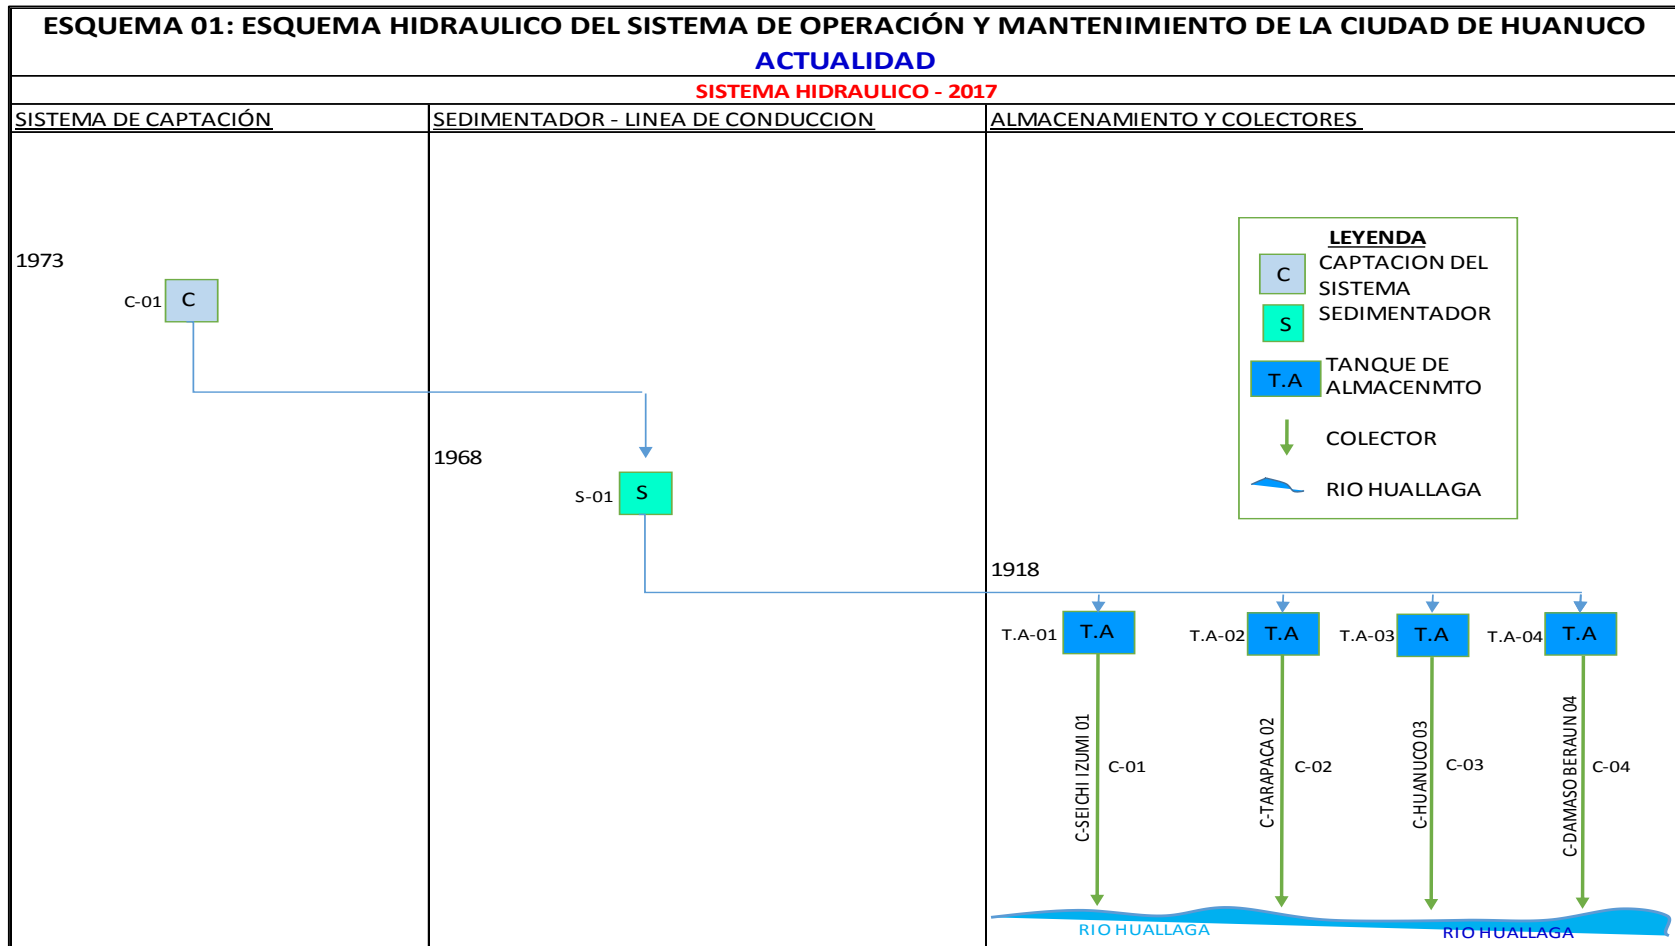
ESQUEMA 01: ESQUEMA HIDRAULICO DEL SISTEMA DE OPERACIÓN Y MANTENIMIENTO DE LA CIUDAD DE HUANUCO
ACTUALIDAD

SISTEMA HIDRAULICO - 2017

SISTEMA DE CAPTACIÓN

SEDIMENTADOR - LINEA DE CONDUCCION

ALMACENAMIENTO Y COLECTORES

1973

C-01 C

1968

S-01 S

1918

LEYENDA
C CAPTACION DEL SISTEMA
S SEDIMENTADOR
T.A TANQUE DE ALMACENMTO
COLECTOR
RIO HUALLAGA

T.A-01 T.A
T.A-02 T.A
T.A-03 T.A
T.A-04 T.A

C-SEICHI IZUMI 01 C-01
C-TARAPACA 02 C-02
C-HUANUCO 03 C-03
C-DAMASO BERAUN 04 C-04

RIO HUALLAGA
RIO HUALLAGA